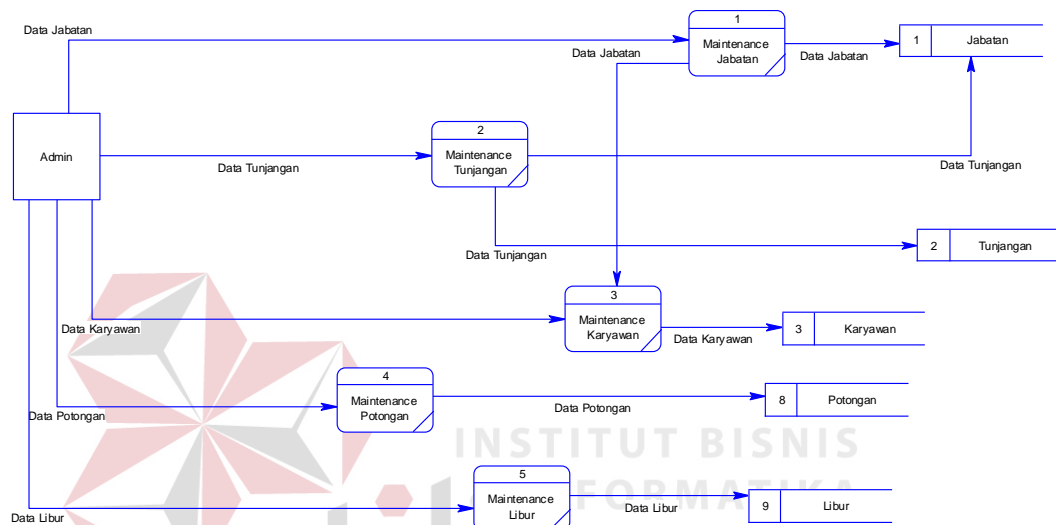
Data Jabatan

1
Maintenance Jabatan

Data Jabatan

Data Jabatan

1 Jabatan

Admin

Data Tunjangan

2
Maintenance Tunjangan

Data Tunjangan

Data Tunjangan

2 Tunjangan

3
Maintenance Karyawan

Data Karyawan

Data Karyawan

3 Karyawan

4
Maintenance Potongan

Data Potongan

Data Potongan

8 Potongan

INSTITUT BISNIS
INFORMATIKA

5
Maintenance Libur

Data Libur

Data Libur

9 Libur